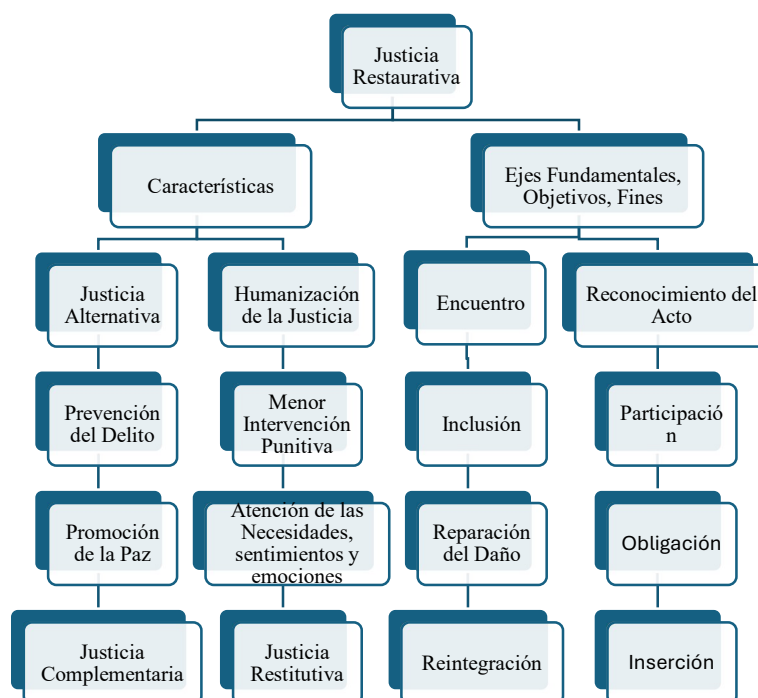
Justicia Restaurativa

Características

Ejes Fundamentales, Objetivos, Fines

Justicia Alternativa

Humanización de la Justicia

Encuentro

Reconocimiento del Acto

Prevención del Delito

Menor Intervención Punitiva

Inclusión

Participació n

Promoción de la Paz

Atención de las Necesidades, sentimientos y emociones

Reparación del Daño

Obligación

Justicia Complementaria

Justicia Restitutiva

Reintegración

Inserción